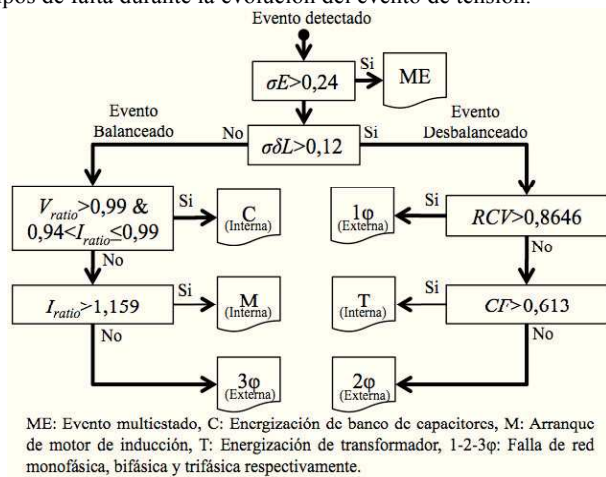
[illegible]pos de falla durante la evolución del evento de tensión.

Evento detectado

$\sigma E>0{,}24$

Si

ME

Evento Balanceado

No

$\sigma\delta L>0{,}12$

Si

Evento Desbalanceado

$V_{ratio}>0{,}99$ & $0{,}94<I_{ratio}\leq0{,}99$

Si

C (Interna)

No

$I_{ratio}>1{,}159$

Si

M (Interna)

No

3φ (Externa)

Si

1φ (Externa)

$RCV>0{,}8646$

No

Si

T (Interna)

$CF>0{,}613$

No

2φ (Externa)

ME: Evento multiestado, C: Energización de banco de capacitores, M: Arranque de motor de inducción, T: Energización de transformador, 1-2-3φ: Falla de red monofásica, bifásica y trifásica respectivamente.